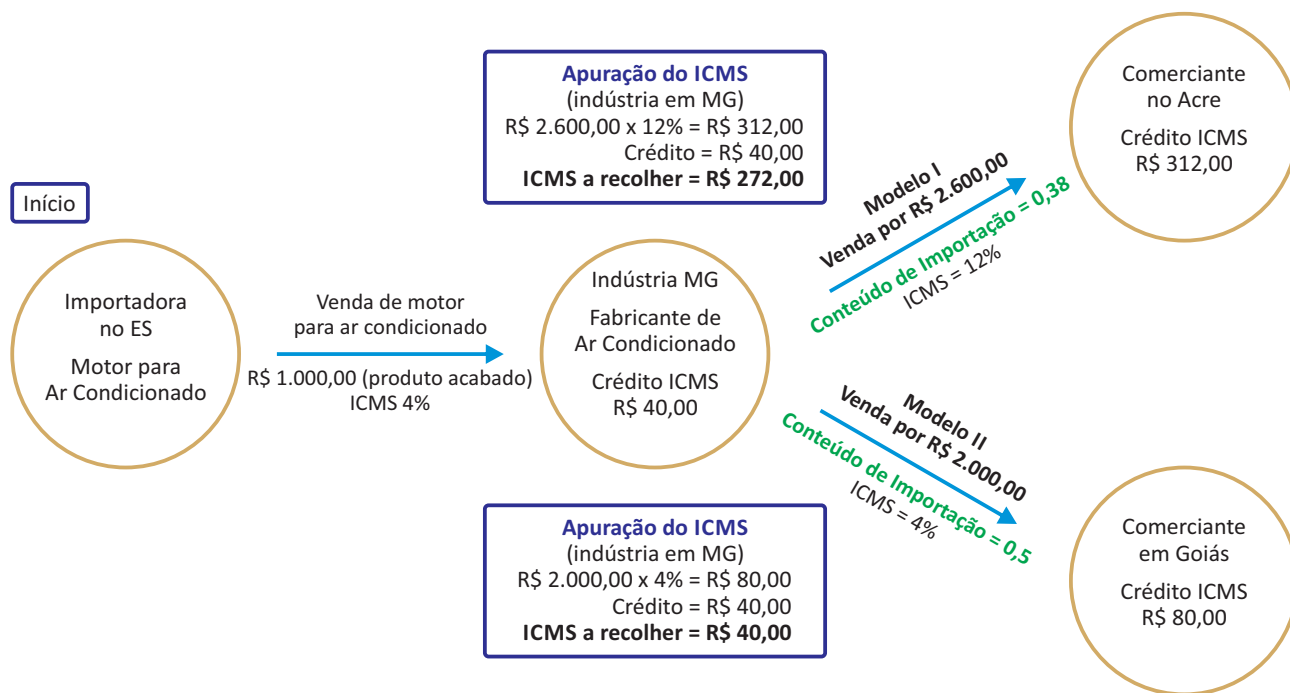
Apuração do ICMS
(indústria em MG)
R$ 2.600,00 x 12% = R$ 312,00
Crédito = R$ 40,00
ICMS a recolher = R$ 272,00

Comerciante no Acre

Crédito ICMS R$ 312,00

Início

Importadora no ES

Motor para Ar Condicionado

Venda de motor para ar condicionado

R$ 1.000,00 (produto acabado)
ICMS 4%

Indústria MG

Fabricante de Ar Condicionado

Crédito ICMS R$ 40,00

Modelo I
Venda por R$ 2.600,00
Conteúdo de Importação = 0,38
ICMS = 12%

Modelo II
Venda por R$ 2.000,00
Conteúdo de Importação = 0,5
ICMS = 4%

Apuração do ICMS
(indústria em MG)
R$ 2.000,00 x 4% = R$ 80,00
Crédito = R$ 40,00
ICMS a recolher = R$ 40,00

Comerciante em Goiás

Crédito ICMS R$ 80,00